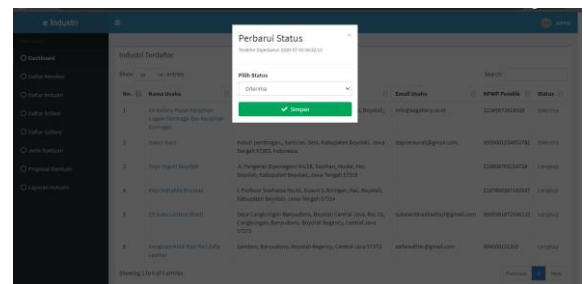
e-Industri

admin

Dashboard
Daftar Member
Daftar Industri
Daftar Sektor
Daftar Sediaan
Jenis Bantuan
Proposal Bantuan
Laporan Industri

Industri Terdaftar

Show 10 entries

Search:

| No. | Nama Usaha | | Email Usaha | NPWP Pemilik | Status |
|---|---|---|---|---|---|
| 1 | Koperasi Pujakesuma Lagam Tembaga dan Kerajinan Perunggu | Boyolali, | info@lagamtembaga.co.id | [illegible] | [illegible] |
| 2 | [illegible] | Kebun perlindungan, Sambon, Sawit, Kabupaten Boyolali, Jawa Tengah 57374, Indonesia | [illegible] | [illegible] | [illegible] |
| 3 | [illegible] | Jl. Pengaron Diponegoro No.18, Sayidan, Mulyo, Kec. Boyolali, Kabupaten Boyolali, Jawa Tengah 57314 | | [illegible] | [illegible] |
| 4 | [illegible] | Jl. Profesor Soeharso No.44, Dusun 1, Siswogan, Kec. Boyolali, Kabupaten Boyolali, Jawa Tengah 57314 | | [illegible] | Lengkap |
| 5 | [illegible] | Desa Lenggtongan Banyudono, Boyolali Central Java, No. 50, Lenggtongan, Banyudono, Boyolali Regency, Central Java 57373 | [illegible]@gmail.com | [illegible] | Lengkap |
| 6 | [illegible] | Gombon, Banyudono, Boyolali Regency, Central Java 57373 | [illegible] | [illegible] | Lengkap |

Showing 1 to 6 of 6 entries

Previous 1 Next

Perbarui Status
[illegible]

Pilih Status

Diterima

✔ Simpan